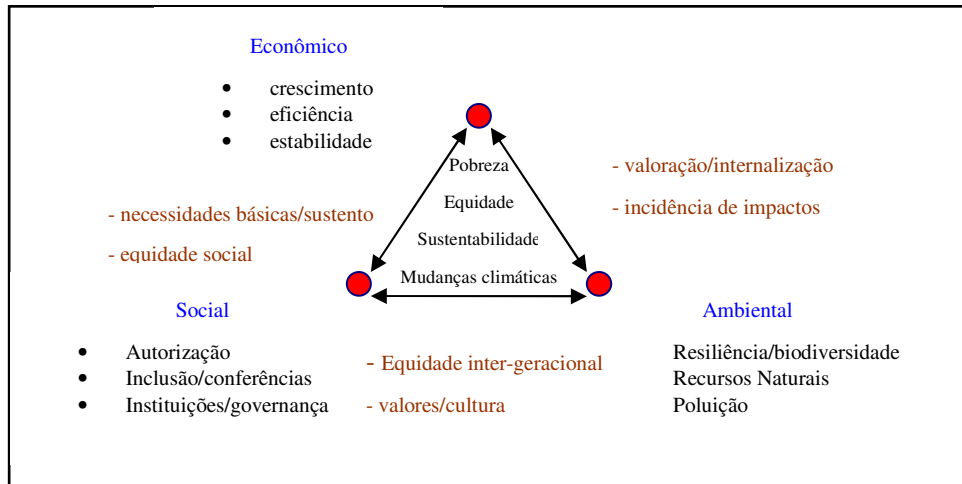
Econômico

- crescimento
- eficiência
- estabilidade

Pobreza

Equidade

Sustentabilidade

Mudanças climáticas

- valoração/internalização

- incidência de impactos

- necessidades básicas/sustento

- equidade social

Social

Ambiental

- Autorização
- Inclusão/conferências
- Instituições/governança

- Equidade inter-geracional

- valores/cultura

Resiliência/biodiversidade
Recursos Naturais
Poluição